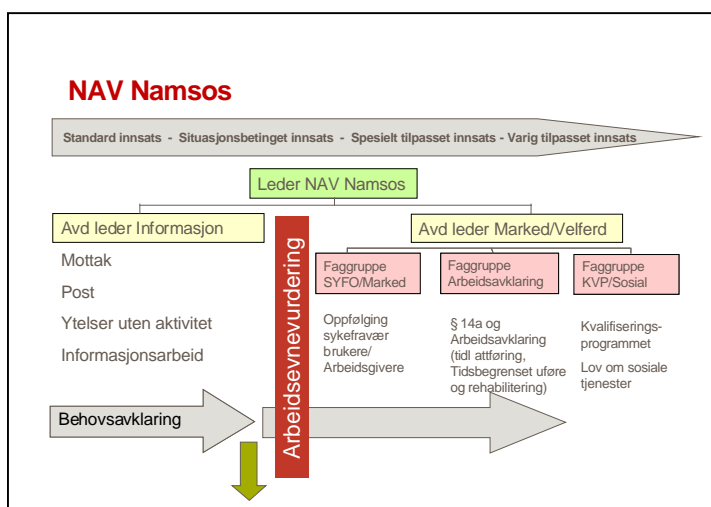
NAV Namsos

Standard innsats - Situasjonsbetinget innsats - Spesielt tilpasset innsats - Varig tilpasset innsats

Leder NAV Namsos

Avd leder Informasjon

Mottak

Post

Ytelser uten aktivitet

Informasjonsarbeid

Arbeidsevnevurdering

Avd leder Marked/Velferd

Faggruppe SYFO/Marked

Oppfølging sykefravær brukere/ Arbeidsgivere

Faggruppe Arbeidsavklaring

§ 14a og Arbeidsavklaring (tidl attføring, Tidsbegrenset uføre og rehabilitering)

Faggruppe KVP/Sosial

Kvalifiserings-programmet

Lov om sosiale tjenester

Behovsavklaring